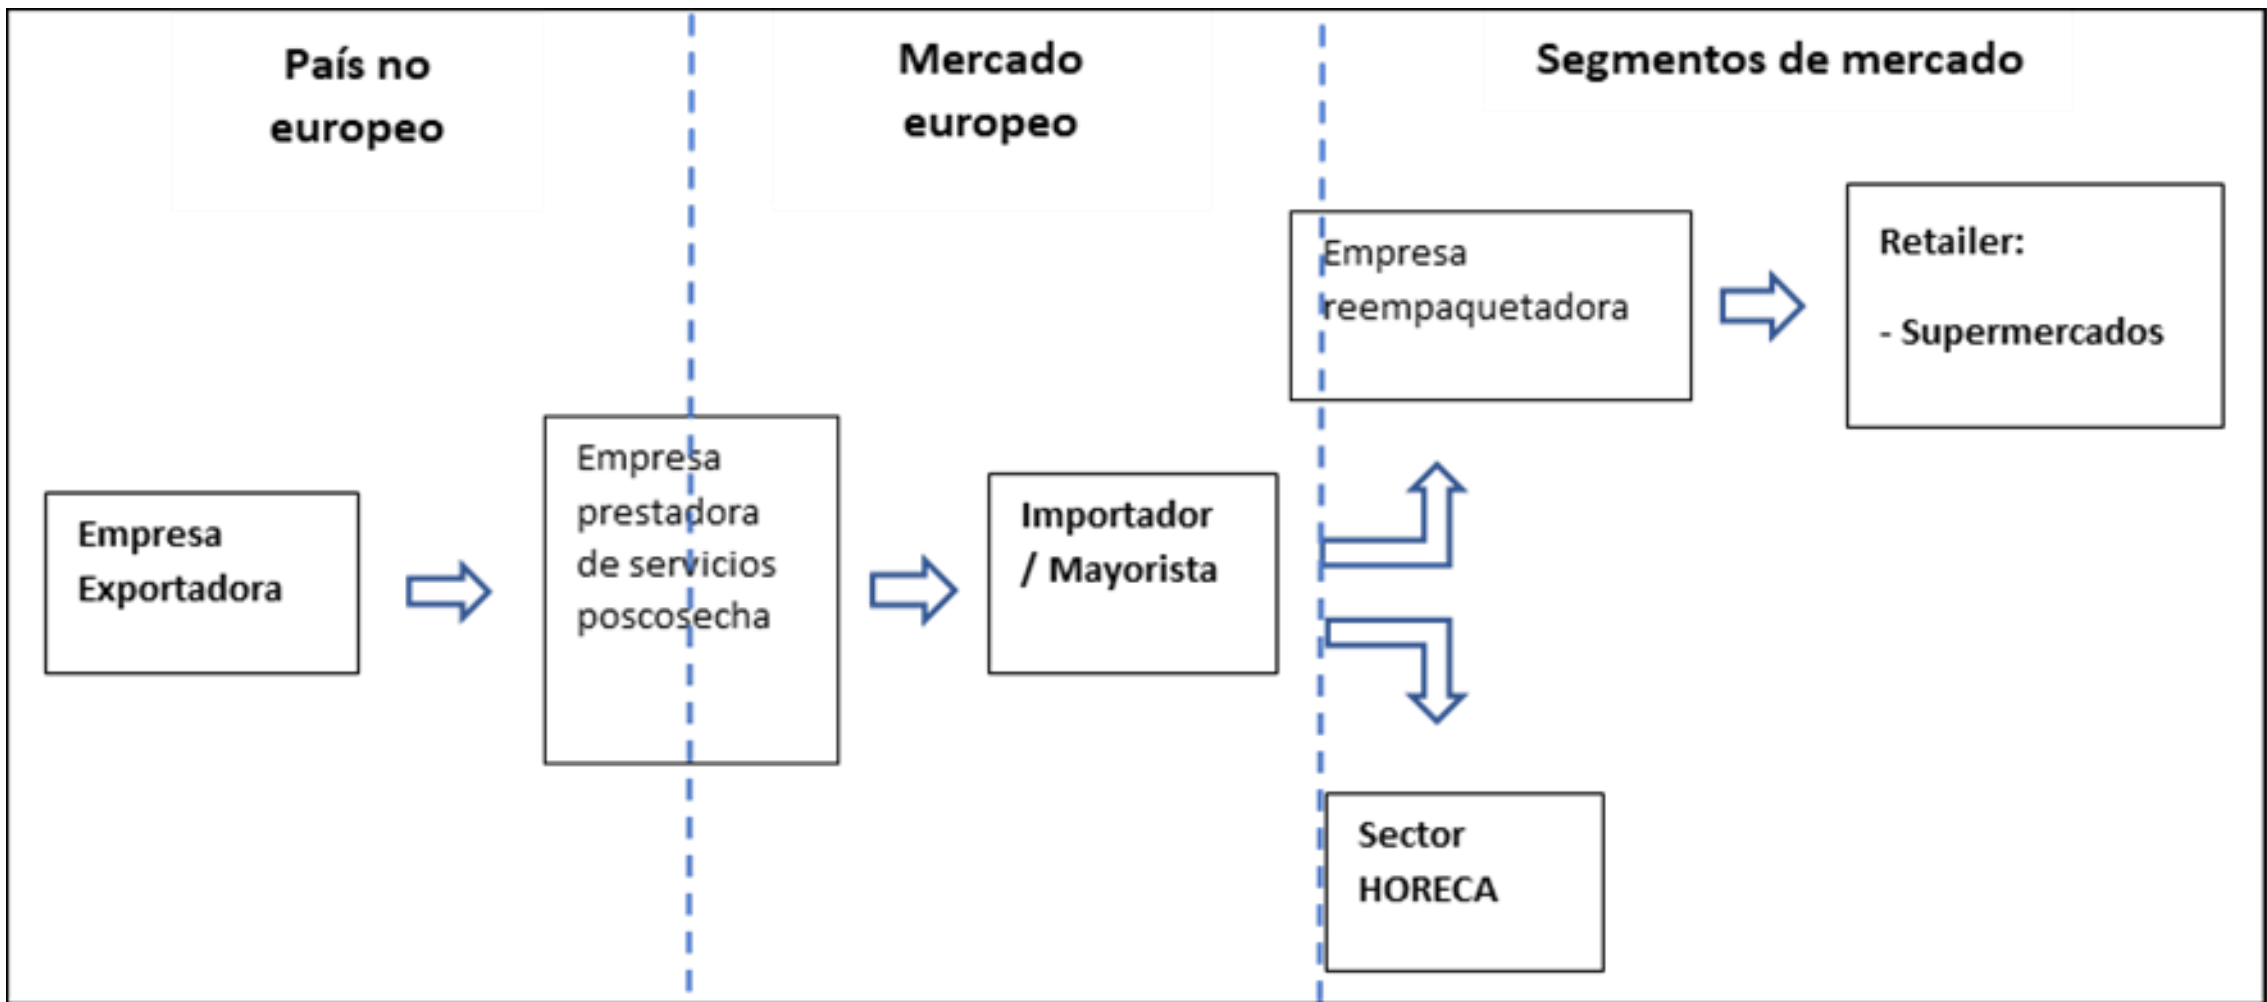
País no europeo

Mercado europeo

Segmentos de mercado

Empresa Exportadora

Empresa prestadora de servicios poscosecha

Importador / Mayorista

Empresa reempaquetadora

Retailer:

- Supermercados

Sector HORECA